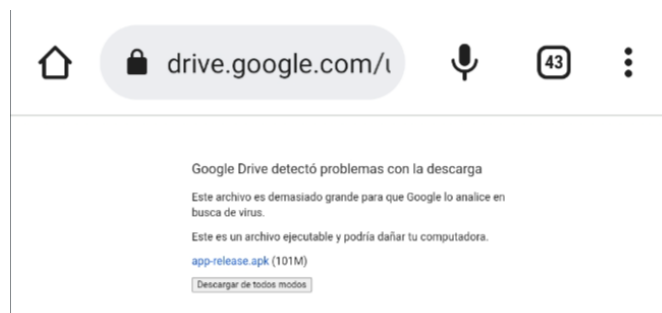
drive.google.com/u

43

Google Drive detectó problemas con la descarga

Este archivo es demasiado grande para que Google lo analice en busca de virus.

Este es un archivo ejecutable y podría dañar tu computadora.

app-release.apk (101M)

Descargar de todos modos